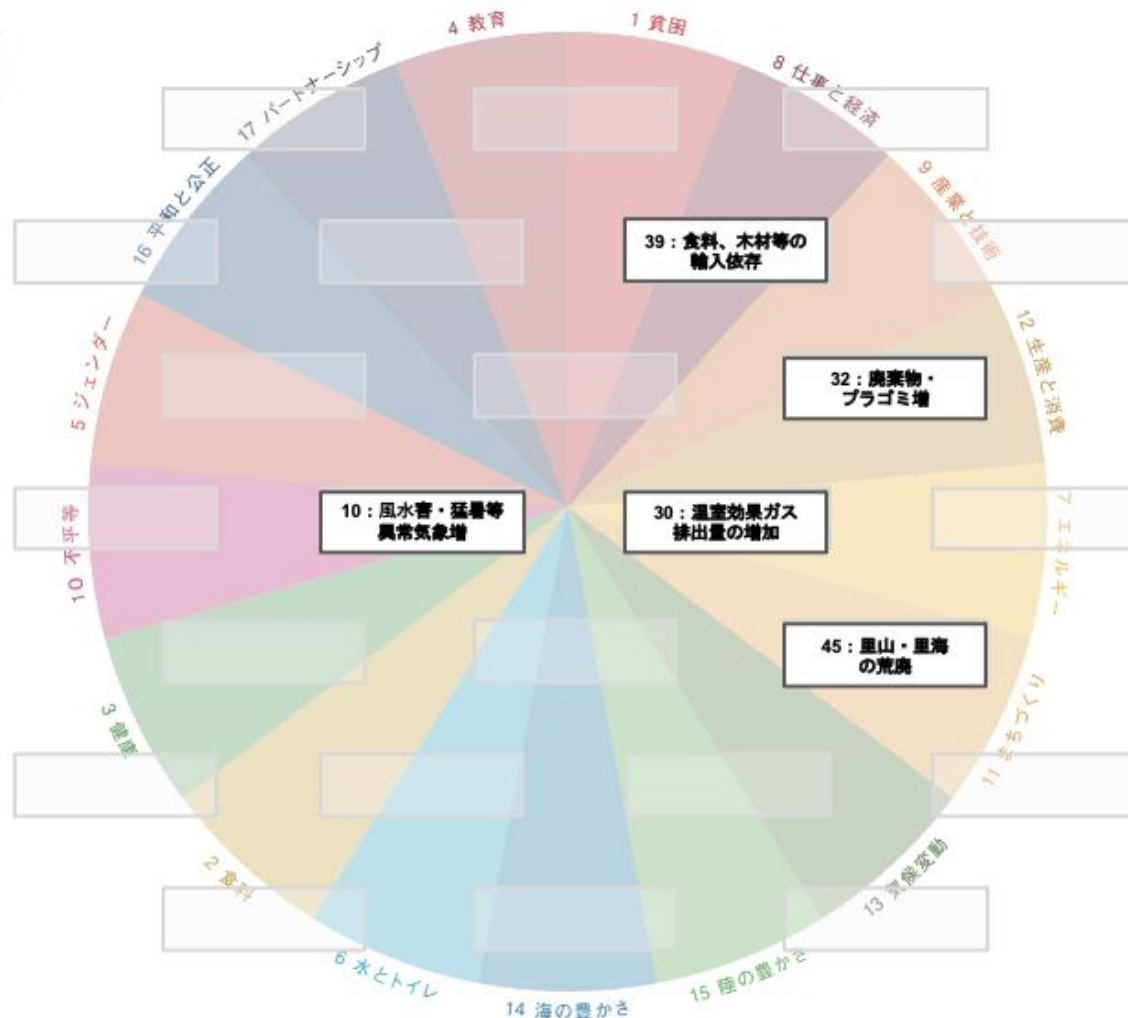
4 教育

1 貧困

17 パートナーシップ

8 仕事と経済

9 産業と技術

16 平和と公正

39：食料、木材等の輸入依存

12 生産と消費

5 ジェンダー

32：廃棄物・プラゴミ増

10：風水害・猛暑等異常気象増

30：温室効果ガス排出量の増加

10 不平等

7 エネルギー

45：里山・里海の荒廃

3 健康

11 まちづくり

2 食料

13 気候変動

6 水とトイレ

15 陸の豊かさ

14 海の豊かさ